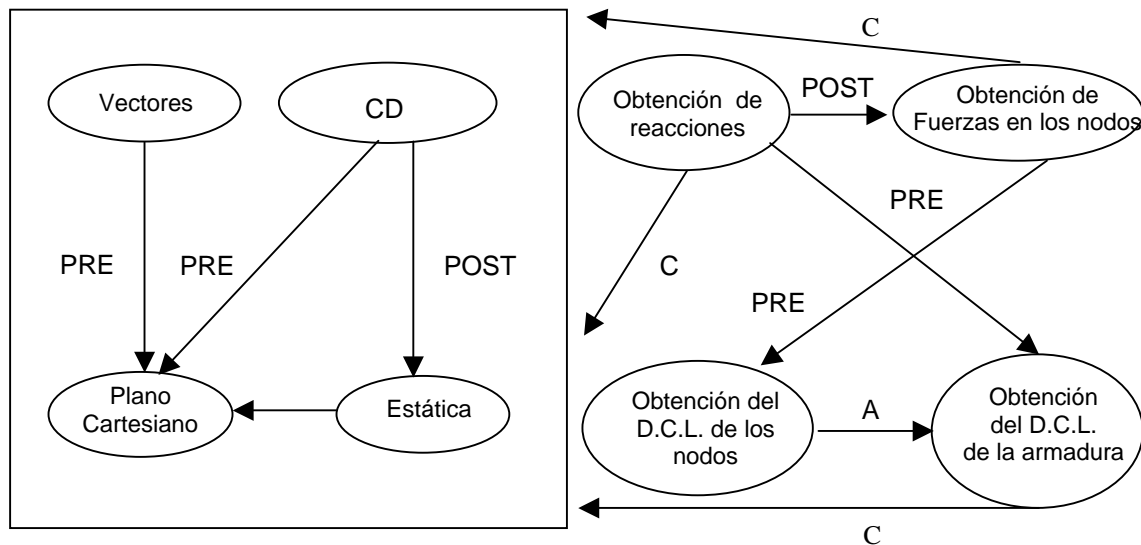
Vectores

CD

PRE

PRE

POST

Plano Cartesiano

Estática

C

Obtención de reacciones

POST

Obtención de Fuerzas en los nodos

PRE

C

PRE

Obtención del D.C.L. de los nodos

A

Obtención del D.C.L. de la armadura

C